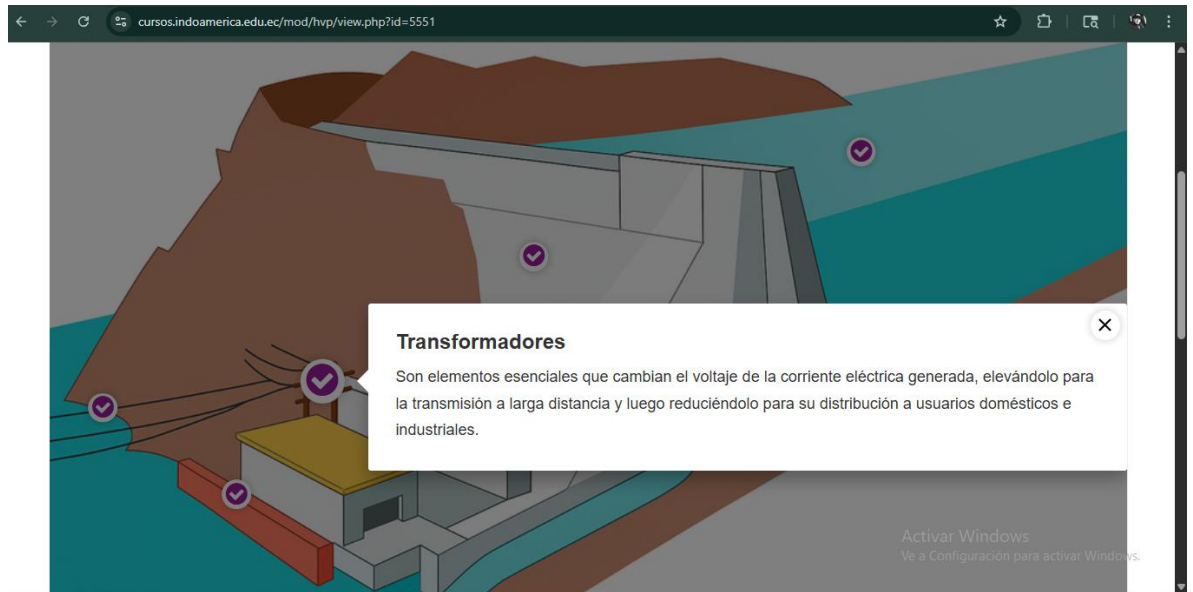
cursos.indoamerica.edu.ec/mod/hvp/view.php?id=5551

Transformadores

Son elementos esenciales que cambian el voltaje de la corriente eléctrica generada, elevándolo para la transmisión a larga distancia y luego reduciéndolo para su distribución a usuarios domésticos e industriales.

Activar Windows
Ve a Configuración para activar Windows.